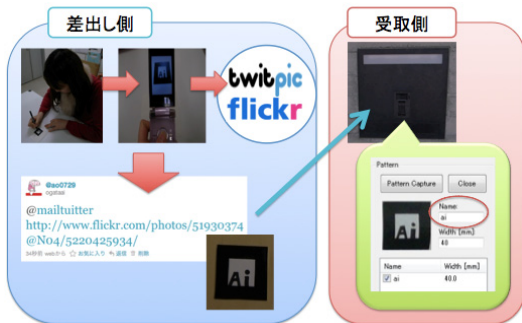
差出し側

受取側

twitpic

flickr

@so0729
ogatas

@mailtuitter
http://www.flickr.com/photos/51930374@N04/5220425934/

34秒前 webから ☆ お気に入り ↩ 返信 🗑 削除

Ai

Pattern

Pattern Capture

Close

Name:
ai

Width [mm]:
40

Ai

| Name | Width [mm] |
|---|---|
| ☑ ai | 40.0 |